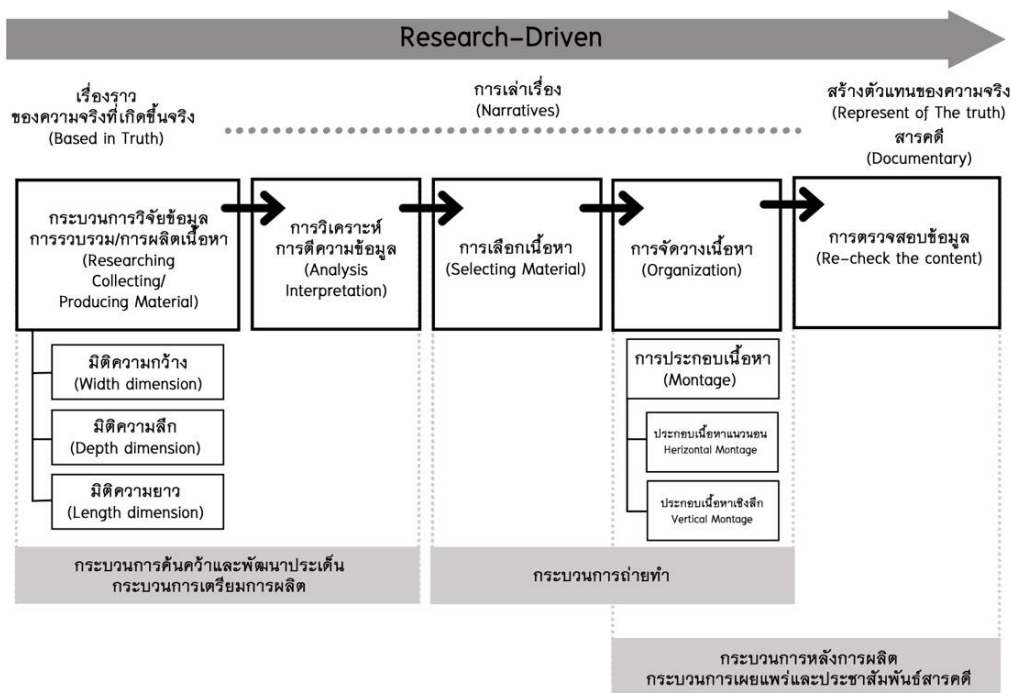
Research-Driven

เรื่องราว
ของความจริงที่เกิดขึ้นจริง
(Based in Truth)

การเล่าเรื่อง
(Narratives)

สร้างตัวแทนของความจริง
(Represent of The truth)
สารคดี
(Documentary)

กระบวนการวิจัยข้อมูล
การรวบรวม/การผลิตเนื้อหา
(Researching
Collecting/
Producing Material)

การวิเคราะห์
การตีความข้อมูล
(Analysis
Interpretation)

การเลือกเนื้อหา
(Selecting Material)

การจัดวางเนื้อหา
(Organization)

การตรวจสอบข้อมูล
(Re-check the content)

มิติความกว้าง
(Width dimension)

มิติความลึก
(Depth dimension)

มิติความยาว
(Length dimension)

การประกอบเนื้อหา
(Montage)

ประกอบเนื้อหาแนวนอน
Herizontal Montage

ประกอบเนื้อหาเชิงลึก
Vertical Montage

กระบวนการค้นคว้าและพัฒนาประเด็น
กระบวนการเตรียมการผลิต

กระบวนการถ่ายทำ

กระบวนการหลังการผลิต
กระบวนการเผยแพร่และประชาสัมพันธ์สารคดี